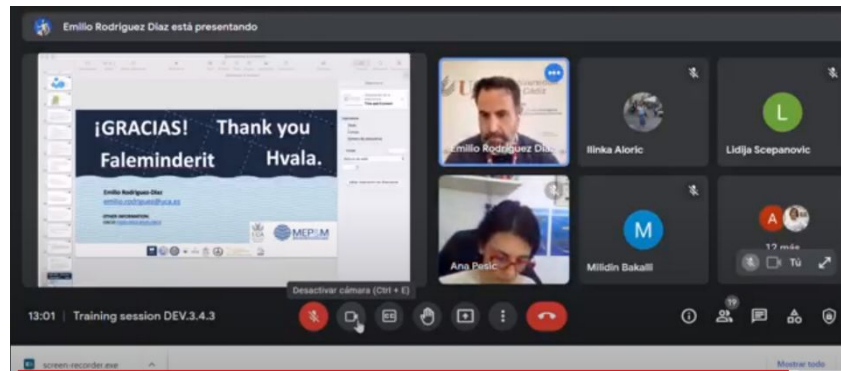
Emilio Rodriguez Diaz está presentando

¡GRACIAS! Thank you
Faleminderit Hvala.

Emilio Rodriguez Diaz
emilio.rodriguez@uca.es

OTHER INFORMATION
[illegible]

MEP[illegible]M

Emilio Rodriguez Diaz

Ilinka Aloric

L

Lidija Scepanovic

Ana Pesic

M

Milidin Bakalli

A

12 más

Tú

Desactivar cámara (Ctrl + E)

13:01 | Training session DEV.3.4.3

19

screen-recorder.exe

Mostrar todo